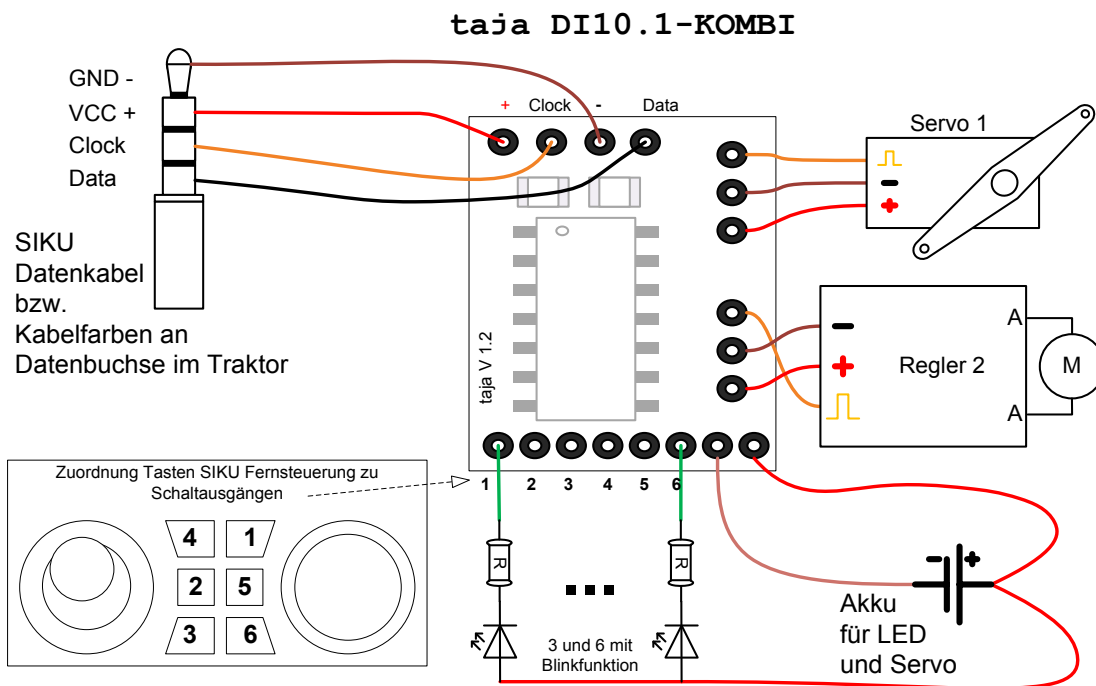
taja DI10.1-KOMBI

GND -
VCC +
Clock
Data

SIKU Datenkabel bzw. Kabelfarben an Datenbuchse im Traktor

+ Clock - Data

Servo 1

taja V 1.2

Regler 2

A
M
A

Zuordnung Tasten SIKU Fernsteuerung zu Schaltausgängen

4 1
2 5
3 6

1 2 3 4 5 6

R
R

...

3 und 6 mit Blinkfunktion

Akku für LED und Servo